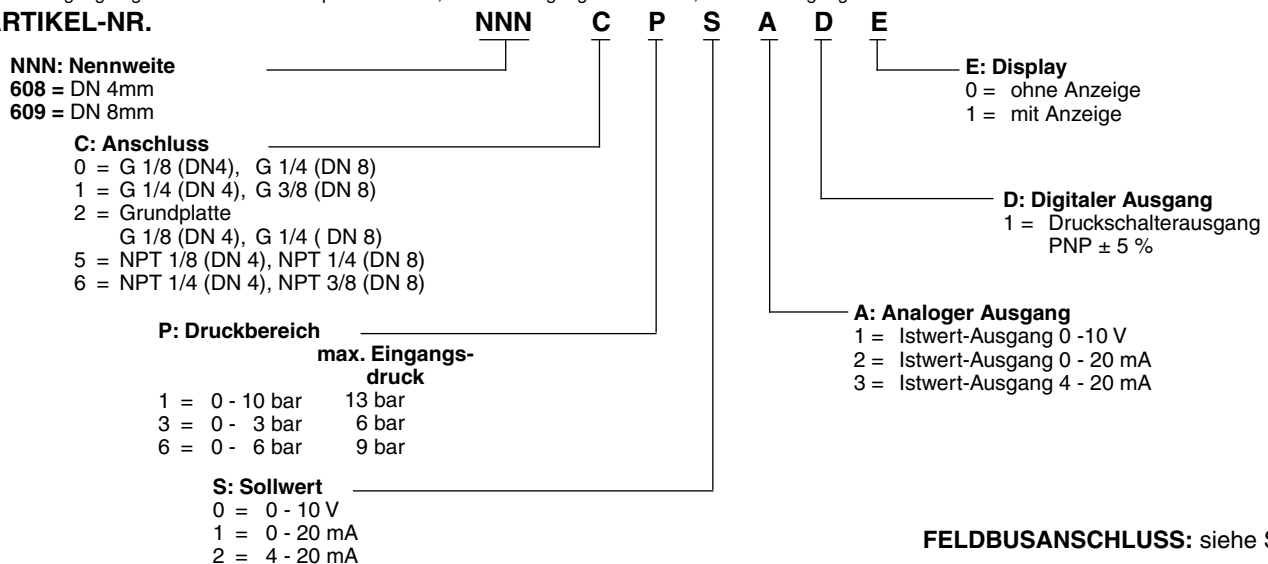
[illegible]

ARTIKEL-NR. NNN C P S A D E

NNN: Nennweite
608 = DN 4mm
609 = DN 8mm

C: Anschluss
0 = G 1/8 (DN4), G 1/4 (DN 8)
1 = G 1/4 (DN 4), G 3/8 (DN 8)
2 = Grundplatte
G 1/8 (DN 4), G 1/4 ( DN 8)
5 = NPT 1/8 (DN 4), NPT 1/4 (DN 8)
6 = NPT 1/4 (DN 4), NPT 3/8 (DN 8)

P: Druckbereich

| | | max. Eingangsdruck |
|---|---|---|
| 1 = | 0 - 10 bar | 13 bar |
| 3 = | 0 - 3 bar | 6 bar |
| 6 = | 0 - 6 bar | 9 bar |

S: Sollwert
0 = 0 - 10 V
1 = 0 - 20 mA
2 = 4 - 20 mA

E: Display
0 = ohne Anzeige
1 = mit Anzeige

D: Digitaler Ausgang
1 = Druckschalterausgang PNP ± 5 %

A: Analoger Ausgang
1 = Istwert-Ausgang 0 -10 V
2 = Istwert-Ausgang 0 - 20 mA
3 = Istwert-Ausgang 4 - 20 mA

FELDBUSANSCHLUSS: siehe S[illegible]